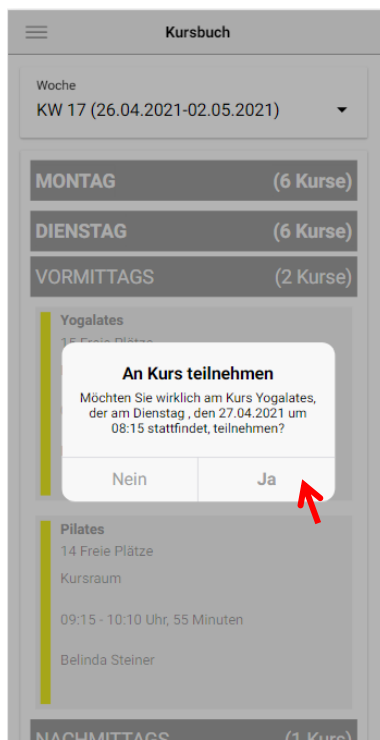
Kursbuch

Woche
KW 17 (26.04.2021-02.05.2021)

MONTAG (6 Kurse)
DIENSTAG (6 Kurse)
VORMITTAGS (2 Kurse)

Yogalates
15 Freie Plätze

An Kurs teilnehmen
Möchten Sie wirklich am Kurs Yogalates, der am Dienstag , den 27.04.2021 um 08:15 stattfindet, teilnehmen?

Nein
Ja

Pilates
14 Freie Plätze
Kursraum
09:15 - 10:10 Uhr, 55 Minuten
Belinda Steiner

NACHMITTAGS (1 Kurse)